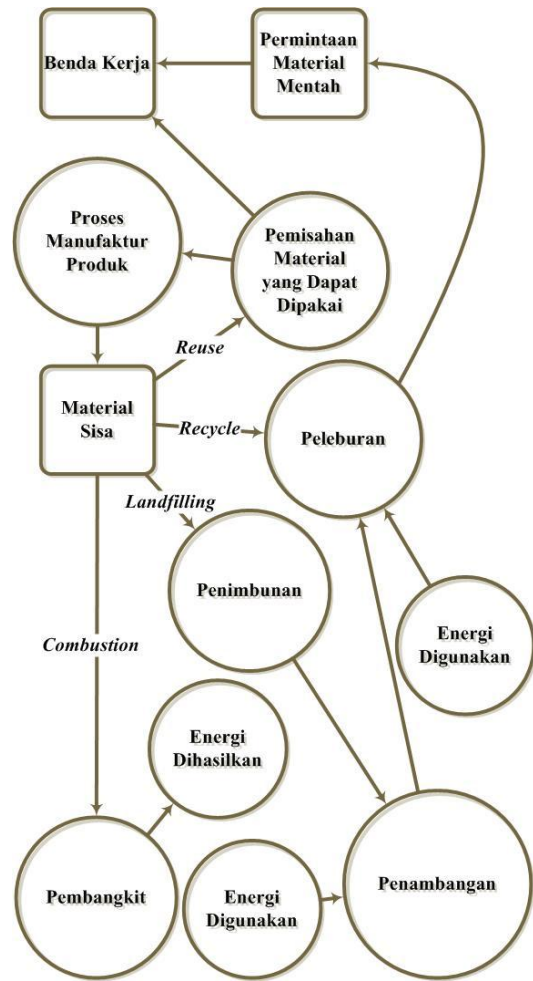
Benda Kerja

Permintaan Material Mentah

Proses Manufaktur Produk

Pemisahan Material yang Dapat Dipakai

Reuse

Material Sisa

Recycle

Peleburan

Landfilling

Penimbunan

Energi Digunakan

Combustion

Energi Dihasilkan

Pembangkit

Energi Digunakan

Penambangan